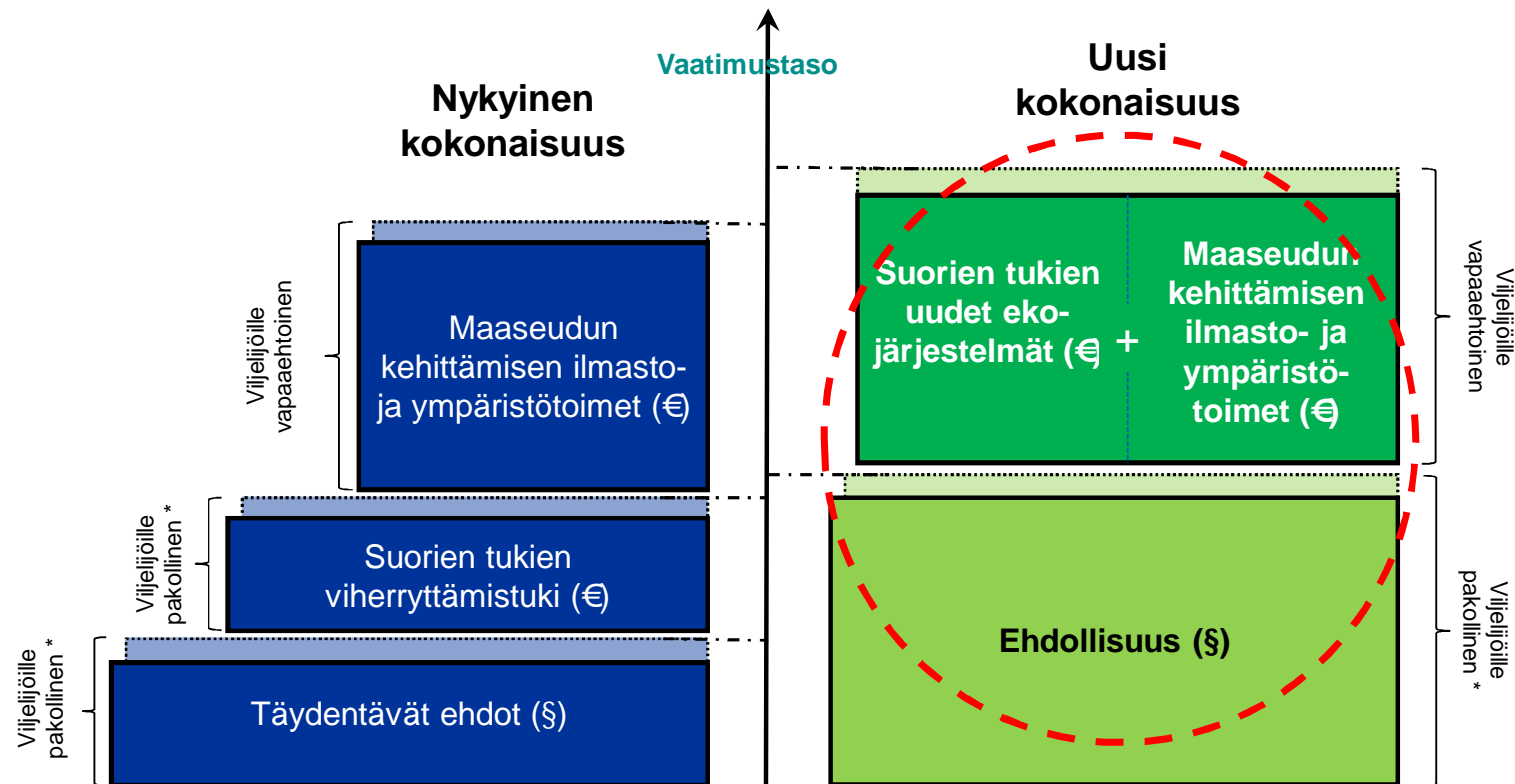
Vaatimustaso

Nykyinen kokonaisuus

Uusi kokonaisuus

Viljelijöille vapaaehtoinen

Maaseudun kehittämisen ilmasto- ja ympäristötoimet (€)

Viljelijöille pakollinen *

Suorien tukien viherryttämistuki (€)

Viljelijöille pakollinen *

Täydentävät ehdot (§)

Suorien tukien uudet eko- järjestelmät (€)

+

Maaseudun kehittämisen ilmasto- ja ympäristö- toimet (€)

Viljelijöille vapaaehtoinen

Ehdollisuus (§)

Viljelijöille pakollinen *